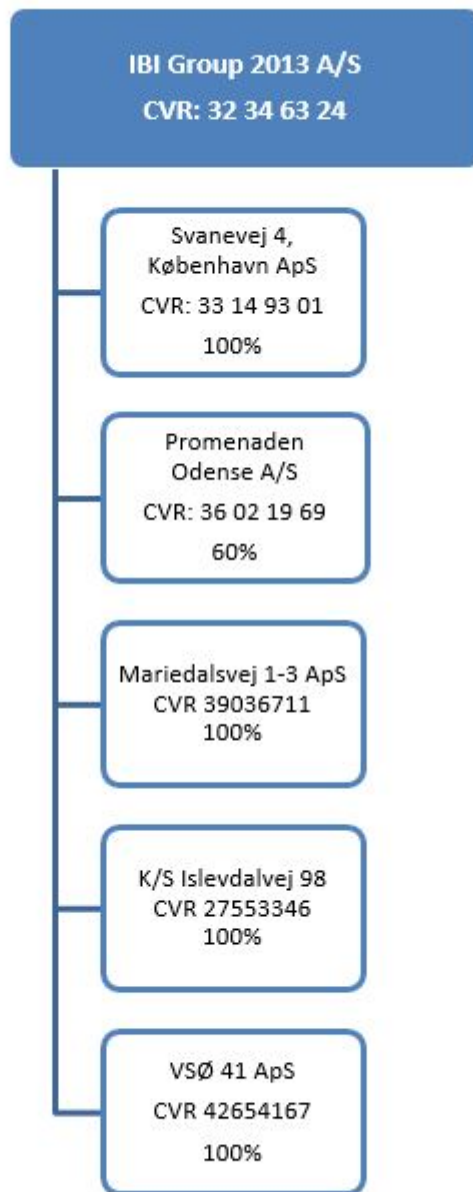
IBI Group 2013 A/S
CVR: 32 34 63 24

Svanevej 4, København ApS
CVR: 33 14 93 01
100%

Promenaden Odense A/S
CVR: 36 02 19 69
60%

Mariedalsvej 1-3 ApS
CVR 39036711
100%

K/S Islevdalvej 98
CVR 27553346
100%

VSØ 41 ApS
CVR 42654167
100%